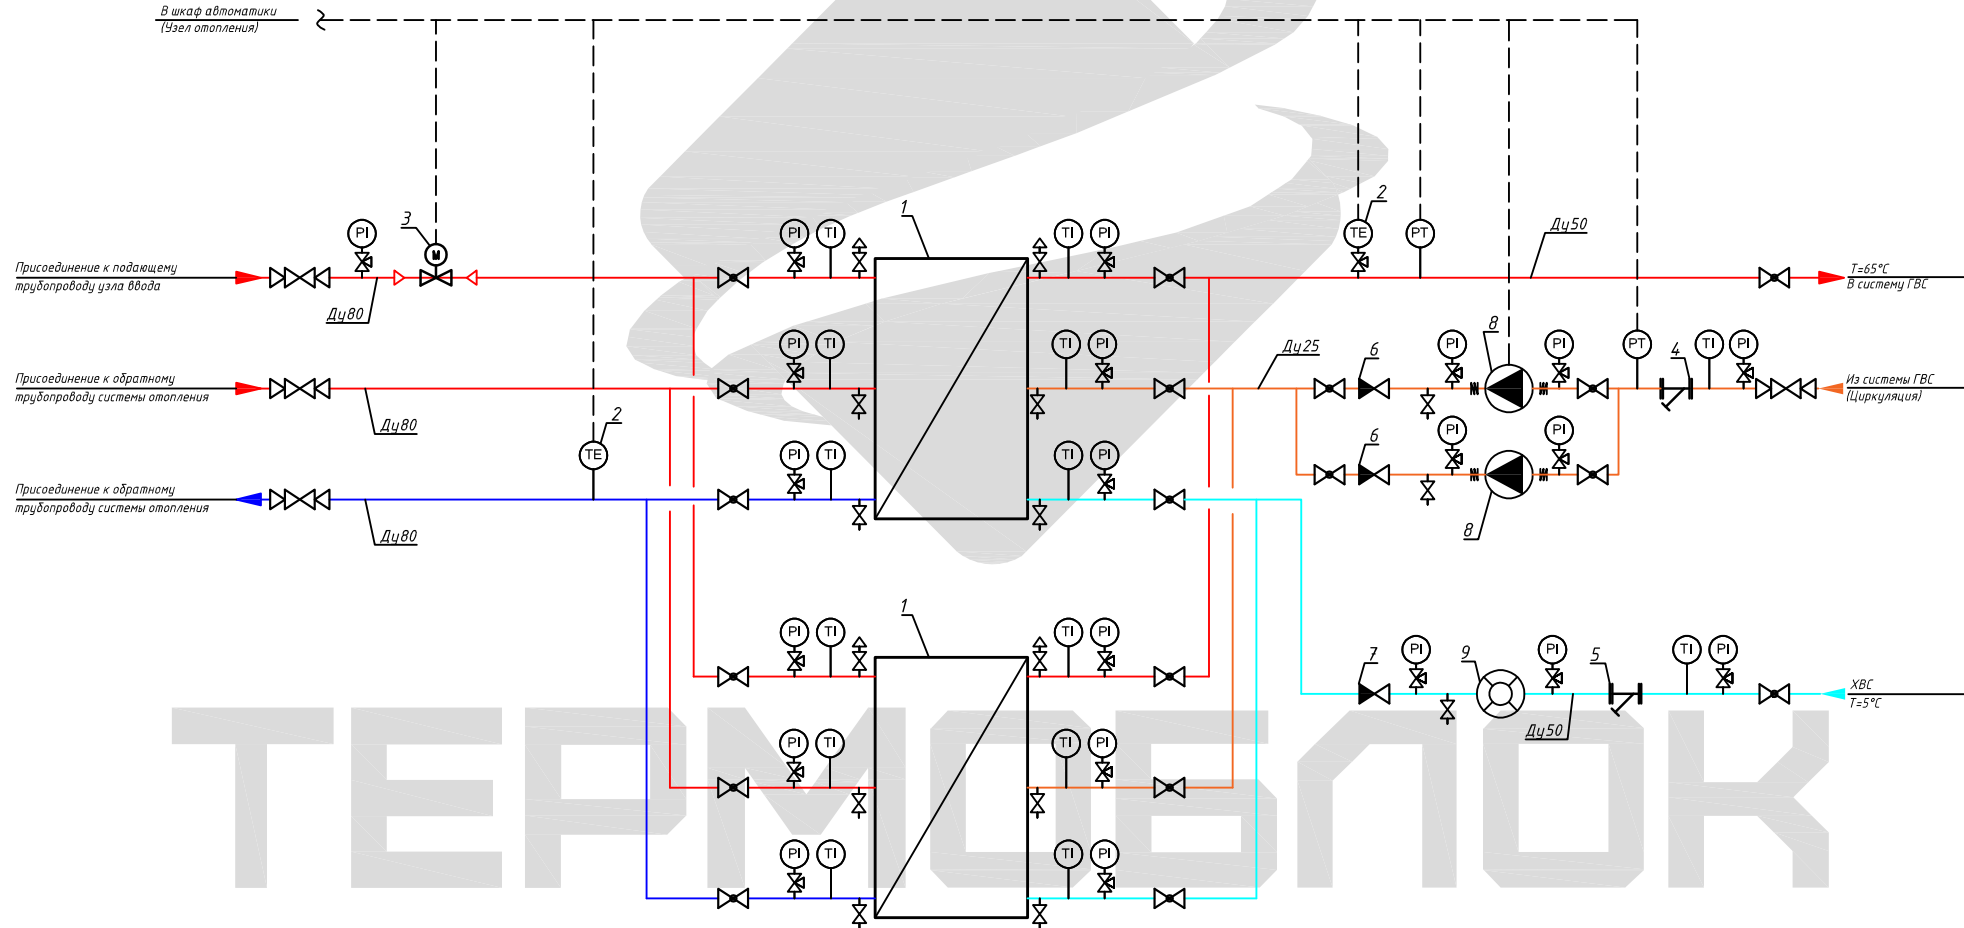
В шкаф автоматики
(Узел отопления)

Присоединение к подающему трубопроводу узла ввода
Ду80
3
PI

Присоединение к обратному трубопроводу системы отопления
Ду80

Присоединение к обратному трубопроводу системы отопления
Ду80

2
TE

PI TI PI TI PI TI
1
TI PI TI PI TI PI

2
TE
PT
Ду50
T=65°C
В систему ГВС

Ду25
6
PI
8
PI
PT
4
TI PI
Из системы ГВС
(Циркуляция)

6
PI
PI
8

1
PI TI PI TI PI TI
TI PI TI PI TI PI

7
PI
9
PI
5
TI PI
Ду50
ХВС
T=5°C

ТЕРМОБЛОК